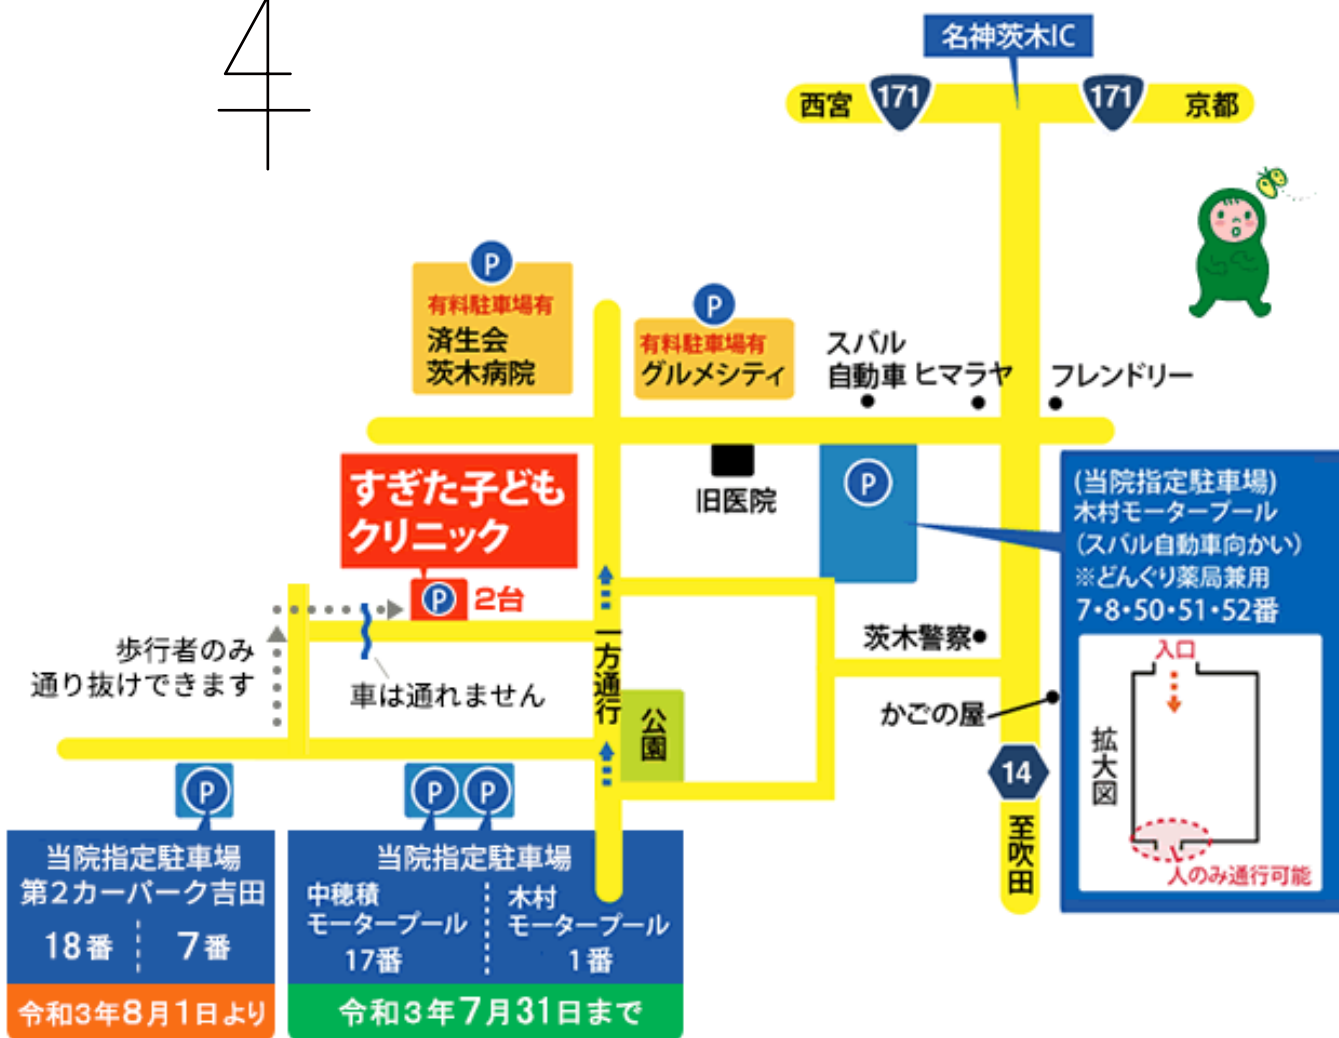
名神茨木IC
西宮 171 171 京都

P
有料駐車場有
済生会
茨木病院

P
有料駐車場有
グルメシティ

スバル
自動車 ヒマラヤ フレンドリー

旧医院

P

(当院指定駐車場)
木村モータープール
(スバル自動車向かい)
※どんぐり薬局兼用
7・8・50・51・52番

入口
拡大図
人のみ通行可能

すぎた子ども
クリニック

P 2台

歩行者のみ
通り抜けできます

車は通れません

一方通行

公園

茨木警察

かごの屋

14
至吹田

P
当院指定駐車場
第2カーパーク吉田
18番 7番
令和3年8月1日より

P P
当院指定駐車場
中穂積
モータープール
17番
木村
モータープール
1番
令和3年7月31日まで